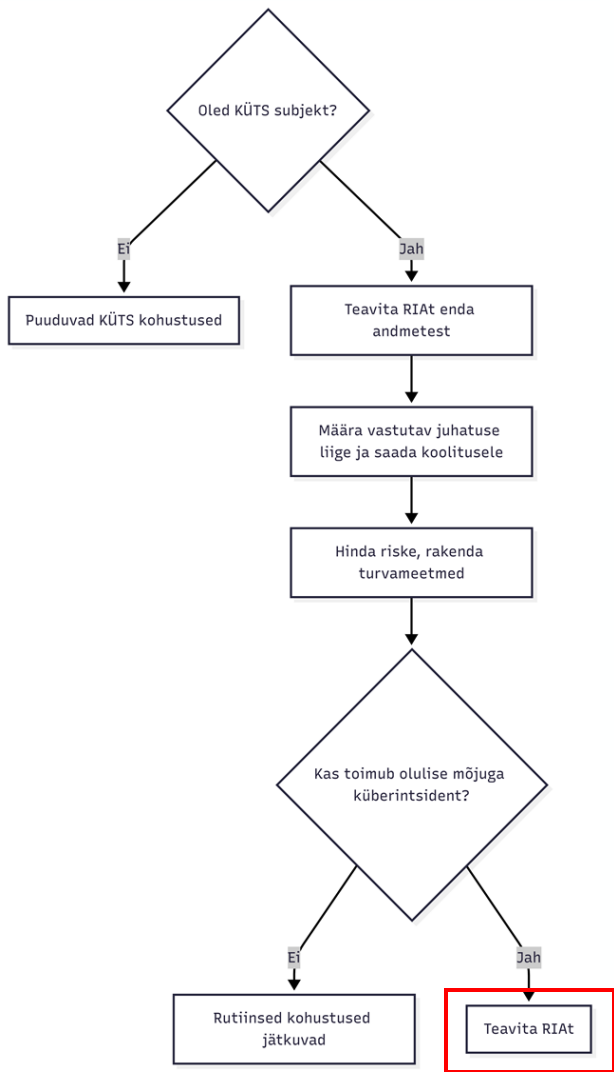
Oled KÜTS subjekt?

Ei

Puuduvad KÜTS kohustused

Jah

Teavita RIAt enda andmetest

Määra vastutav juhatuse liige ja saada koolitusele

Hinda riske, rakenda turvameetmed

Kas toimub olulise mõjuga küberintsident?

Ei

Rutiinsed kohustused jätkuvad

Jah

Teavita RIAt